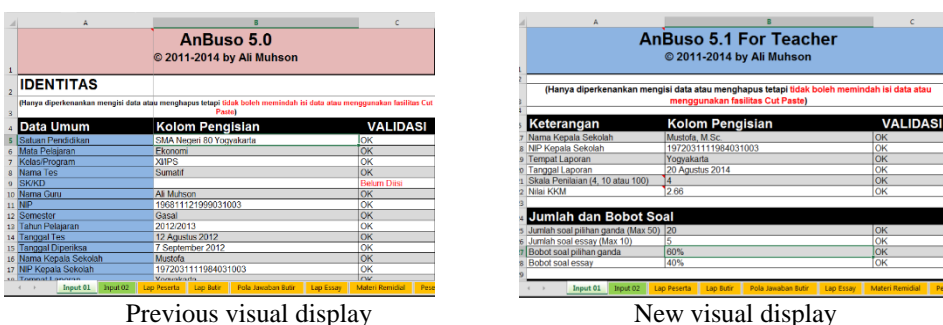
A B C

AnBuso 5.0
© 2011-2014 by Ali Muhson

1
2 IDENTITAS
3 (Hanya diperkenankan mengisi data atau menghapus tetapi tidak boleh memindah isi data atau menggunakan fasilitas Cut Paste)

| | Data Umum | Kolom Pengisian | VALIDASI |
|---|---|---|---|
| 4 | | | |
| 5 | Satuan Pendidikan | SMA Negeri 80 Yogyakarta | OK |
| 6 | Mata Pelajaran | Ekonomi | OK |
| 7 | Kelas/Program | XI/IPS | OK |
| 8 | Nama Tes | Sumatif | OK |
| 9 | SK/KD | | Belum Diisi |
| 10 | Nama Guru | Ali Muhson | OK |
| 11 | NIP | 196811121999031003 | OK |
| 12 | Semester | Gasal | OK |
| 13 | Tahun Pelajaran | 2012/2013 | OK |
| 14 | Tanggal Tes | 12 Agustus 2012 | OK |
| 15 | Tanggal Diperiksa | 7 September 2012 | OK |
| 16 | Nama Kepala Sekolah | Mustofa | OK |
| 17 | NIP Kepala Sekolah | 197203111984031003 | OK |
| | Tempat Laporan | Yogyakarta | OK |

Input 01 | Input 02 | Lap Peserta | Lap Butir | Pola Jawaban Butir | Lap Essay | Materi Remidial | Pese

Previous visual display

A B C

AnBuso 5.1 For Teacher
© 2011-2014 by Ali Muhson

(Hanya diperkenankan mengisi data atau menghapus tetapi tidak boleh memindah isi data atau menggunakan fasilitas Cut Paste)

| | Keterangan | Kolom Pengisian | VALIDASI |
|---|---|---|---|
| 7 | Nama Kepala Sekolah | Mustofa, M.Sc. | OK |
| 8 | NIP Kepala Sekolah | 197203111984031003 | OK |
| 9 | Tempat Laporan | Yogyakarta | OK |
| 0 | Tanggal Laporan | 20 Agustus 2014 | OK |
| 1 | Skala Penilaian (4, 10 atau 100) | 4 | OK |
| 2 | Nilai KKM | 2.66 | OK |

Jumlah dan Bobot Soal

| | | | |
|---|---|---|---|
| 5 | Jumlah soal pilihan ganda (Max 50) | 20 | OK |
| 6 | Jumlah soal essay (Max 10) | 5 | OK |
| 7 | Bobot soal pilihan ganda | 60% | OK |
| 8 | Bobot soal essay | 40% | OK |

Input 01 | Input 02 | Lap Peserta | Lap Butir | Pola Jawaban Butir | Lap Essay | Materi Remidial | Pe

New visual display